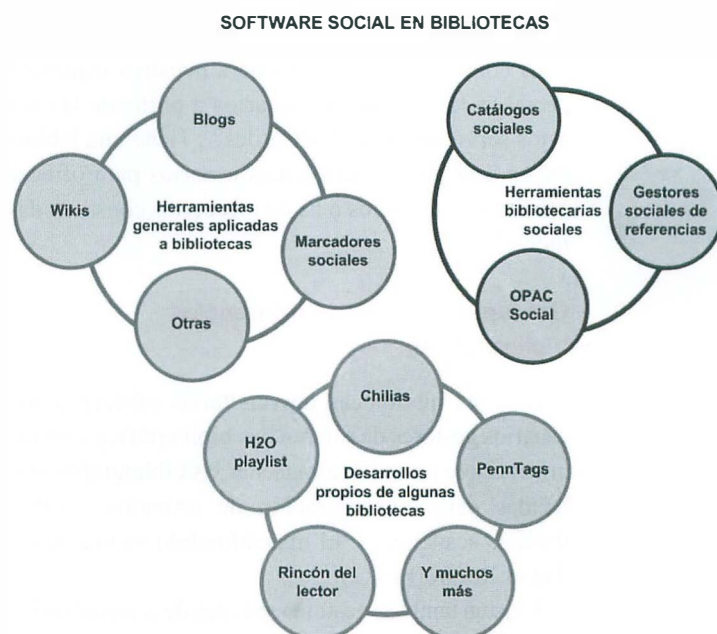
SOFTWARE SOCIAL EN BIBLIOTECAS

Blogs

Wikis

Herramientas generales aplicadas a bibliotecas

Marcadores sociales

Otras

Catálogos sociales

Herramientas bibliotecarias sociales

Gestores sociales de referencias

OPAC Social

Chilias

H2O playlist

Desarrollos propios de algunas bibliotecas

PennTags

Rincón del lector

Y muchos más